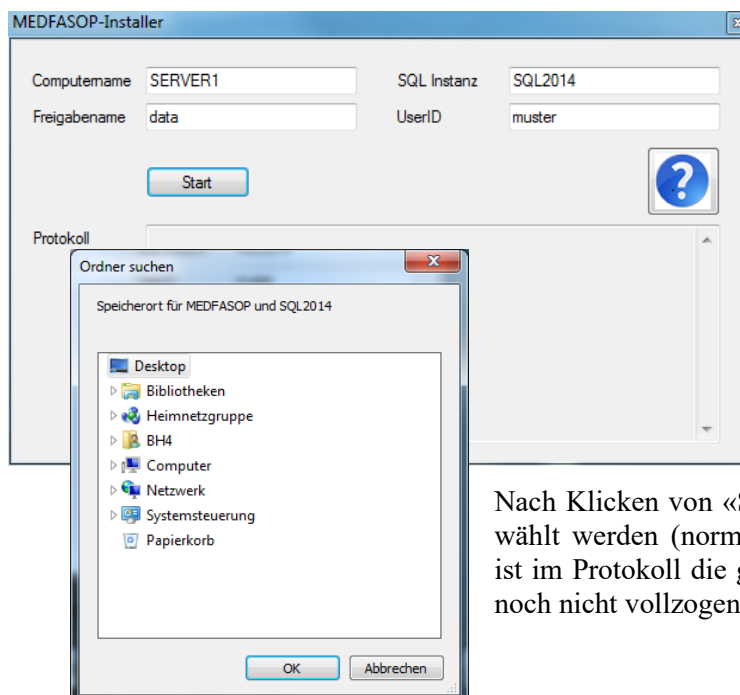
MEDFASOP-Installer

Computername SERVER1
Freigabename data
SQL Instanz SQL2014
UserID muster

Start

Protokoll

Ordner suchen

Speicherort für MEDFASOP und SQL2014

Desktop
Bibliotheken
Heimnetzgruppe
BH4
Computer
Netzwerk
Systemsteuerung
Papierkorb

OK Abbrechen

Nach Klicken von «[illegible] wählt werden (norm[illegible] ist im Protokoll die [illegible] noch nicht vollzogen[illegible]